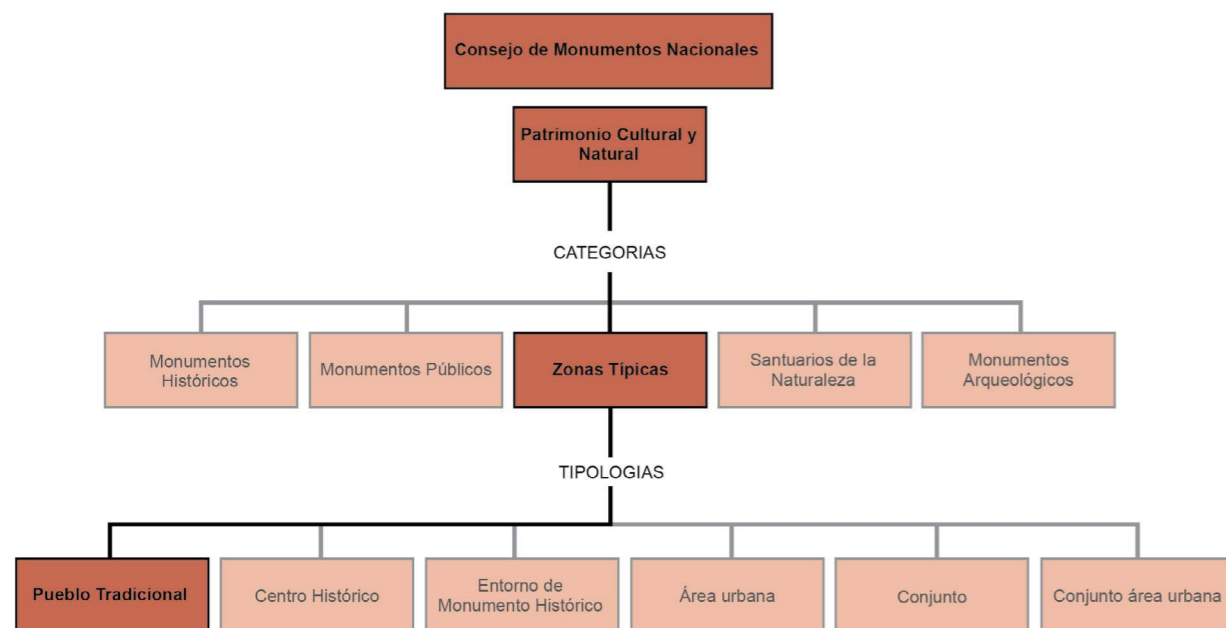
Consejo de Monumentos Nacionales

Patrimonio Cultural y Natural

CATEGORIAS

Monumentos Históricos

Monumentos Públicos

Zonas Típicas

Santuarios de la Naturaleza

Monumentos Arqueológicos

TIPOLOGIAS

Pueblo Tradicional

Centro Histórico

Entorno de Monumento Histórico

Área urbana

Conjunto

Conjunto área urbana